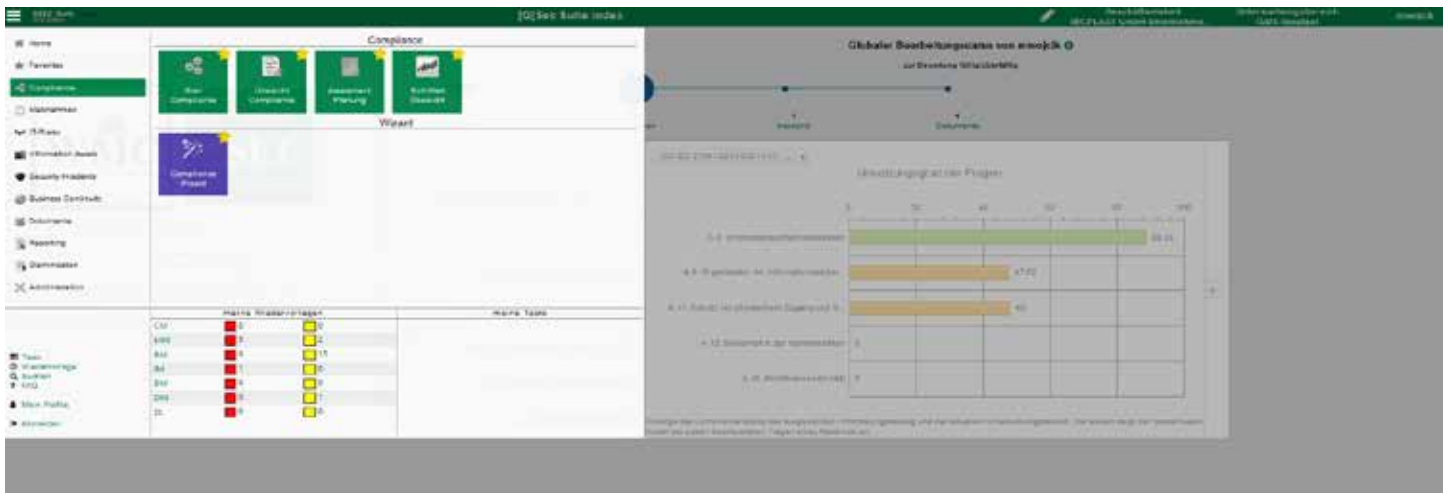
[G]Sec Suite index

Home
Favoriten
Compliance
Maßnahmen
IT-Risiko
Information Assets
Security-Incidents
Business Continuity
Dokumente
Reporting
Stammdaten
Administration

Compliance

Wizard

Meine Wiedervorlagen

Meine Tasks

| CM | 0 | 0 |
|---|---|---|
| MM | 3 | 2 |
| RM | 8 | 15 |
| IM | 1 | 0 |
| BM | 4 | 0 |
| DM | 0 | 1 |
| DL | 0 | 0 |

Tasks
Wiedervorlage
Suchen
FAQ
Mein Profil
Abmelden

Globaler Bearbeitungsstatus von emoji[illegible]

Inaktiv
Dokumente

Umsetzungsgrad der Fragen

0 20 40 60 80 100

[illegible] 98.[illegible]
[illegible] 47.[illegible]
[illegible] 40
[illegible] 0
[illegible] 0